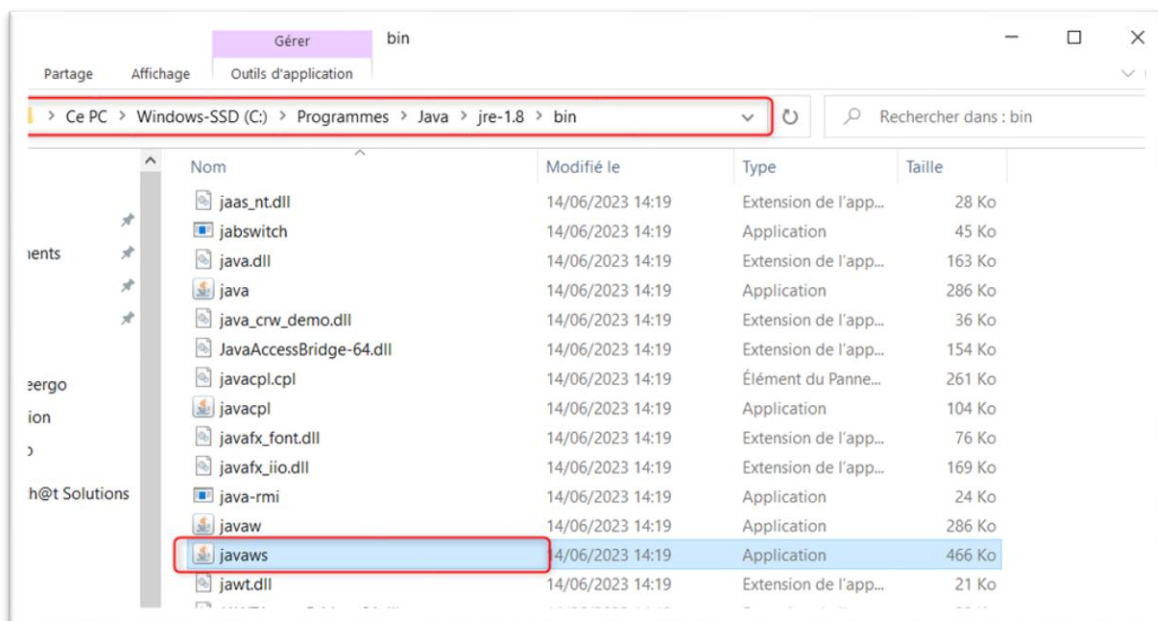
Gérer
bin
Partage
Affichage
Outils d'application

> Ce PC > Windows-SSD (C:) > Programmes > Java > jre-1.8 > bin

Rechercher dans : bin

nents
eergo
ion
h@t Solutions

| Nom | Modifié le | Type | Taille |
|---|---|---|---|
| jaas_nt.dll | 14/06/2023 14:19 | Extension de l'app... | 28 Ko |
| jabswitch | 14/06/2023 14:19 | Application | 45 Ko |
| java.dll | 14/06/2023 14:19 | Extension de l'app... | 163 Ko |
| java | 14/06/2023 14:19 | Application | 286 Ko |
| java_crw_demo.dll | 14/06/2023 14:19 | Extension de l'app... | 36 Ko |
| JavaAccessBridge-64.dll | 14/06/2023 14:19 | Extension de l'app... | 154 Ko |
| javacpl.cpl | 14/06/2023 14:19 | Élément du Panne... | 261 Ko |
| javacpl | 14/06/2023 14:19 | Application | 104 Ko |
| javafx_font.dll | 14/06/2023 14:19 | Extension de l'app... | 76 Ko |
| javafx_iio.dll | 14/06/2023 14:19 | Extension de l'app... | 169 Ko |
| java-rmi | 14/06/2023 14:19 | Application | 24 Ko |
| javaw | 14/06/2023 14:19 | Application | 286 Ko |
| javaws | 14/06/2023 14:19 | Application | 466 Ko |
| jawt.dll | 14/06/2023 14:19 | Extension de l'app... | 21 Ko |